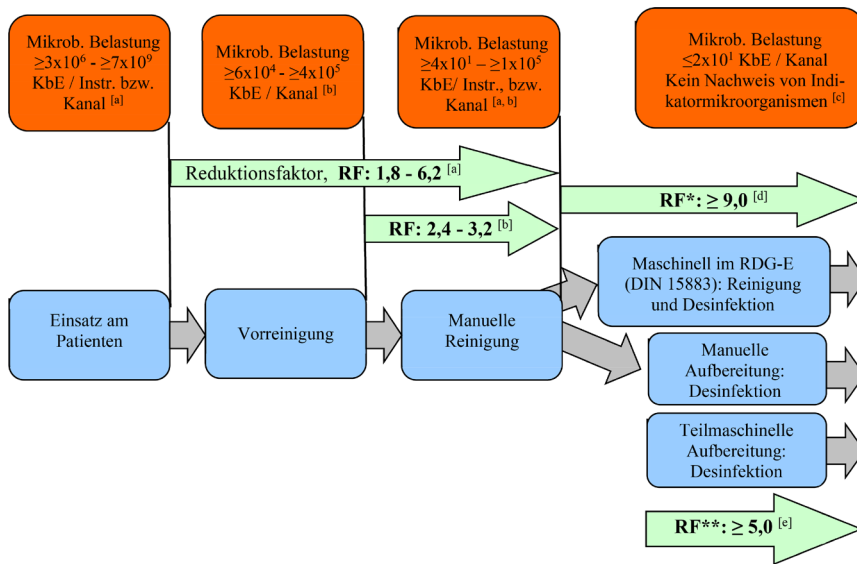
Mikrob. Belastung $\geq 3x10^6$ - $\geq 7x10^9$ KbE / Instr. bzw. Kanal $^{[a]}$

Mikrob. Belastung $\geq 6x10^4$ - $\geq 4x10^5$ KbE / Kanal $^{[b]}$

Mikrob. Belastung $\geq 4x10^1$ – $\geq 1x10^5$ KbE/ Instr., bzw. Kanal $^{[a, b]}$

Mikrob. Belastung $\leq 2x10^1$ KbE / Kanal Kein Nachweis von Indikatormikroorganismen $^{[c]}$

Reduktionsfaktor, **RF: 1,8 - 6,2** $^{[a]}$

**RF: 2,4 - 3,2** $^{[b]}$

**RF*: ≥ 9,0** $^{[d]}$

Einsatz am Patienten

Vorreinigung

Manuelle Reinigung

Maschinell im RDG-E (DIN 15883): Reinigung und Desinfektion

Manuelle Aufbereitung: Desinfektion

Teilmaschinelle Aufbereitung: Desinfektion

**RF**: ≥ 5,0** $^{[e]}$